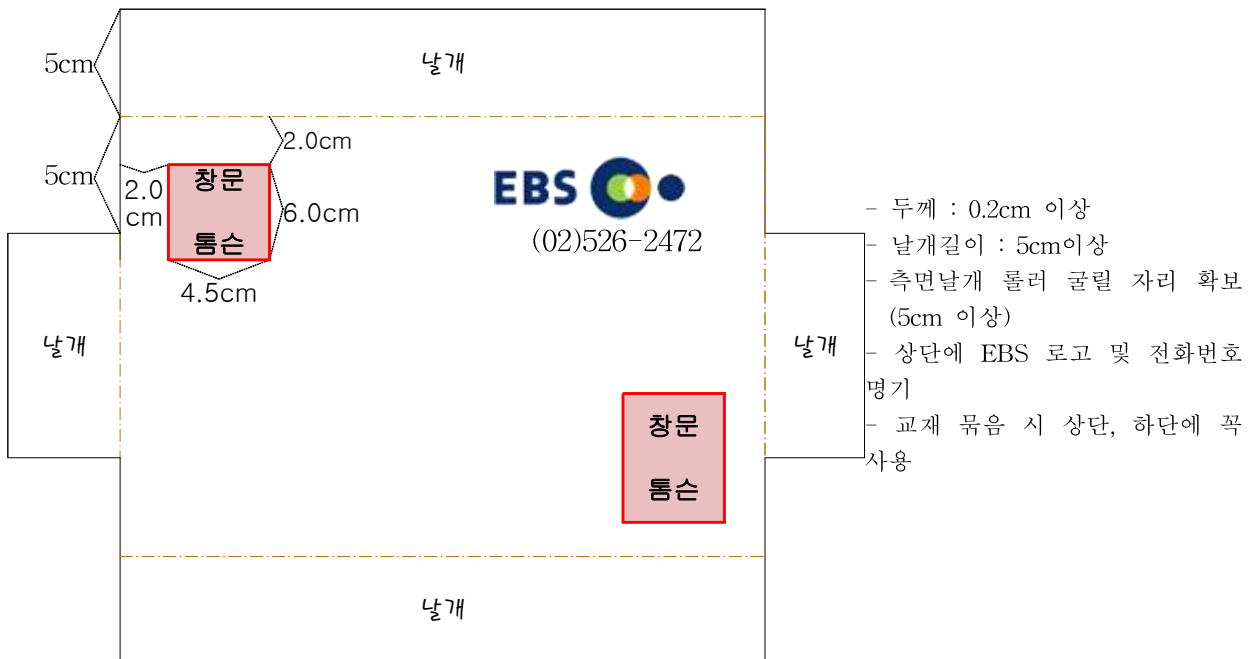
5cm

날개

5cm

2.0cm

2.0 cm

창문

톰슨

6.0cm

4.5cm

EBS

(02)526-2472

날개

날개

창문

톰슨

날개

- 두께 : 0.2cm 이상
- 날개길이 : 5cm이상
- 측면날개 롤러 굴릴 자리 확보 (5cm 이상)
- 상단에 EBS 로고 및 전화번호 명기
- 교재 묶음 시 상단, 하단에 꼭 사용